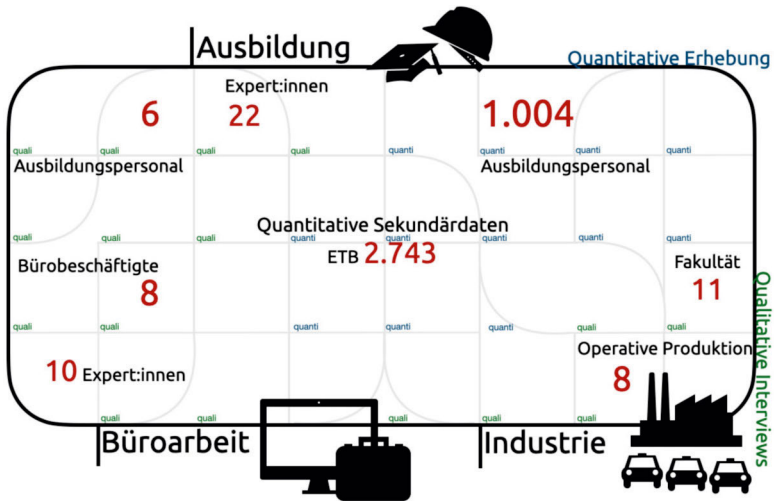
Ausbildung

Quantitative Erhebung

Expert:innen

6

22

1.004

quali quali quali quanti quanti quanti

Ausbildungspersonal

Ausbildungspersonal

Quantitative Sekundärdaten

quali quali quali quanti quanti quali quali quali

ETB 2.743

Bürobeschäftigte

8

Fakultät

11

quali quali quanti quanti quali quali quali

Operative Produktion

10 Expert:innen

8

quali quali quali quali quali quali

Büroarbeit

Industrie

Qualitative Interviews